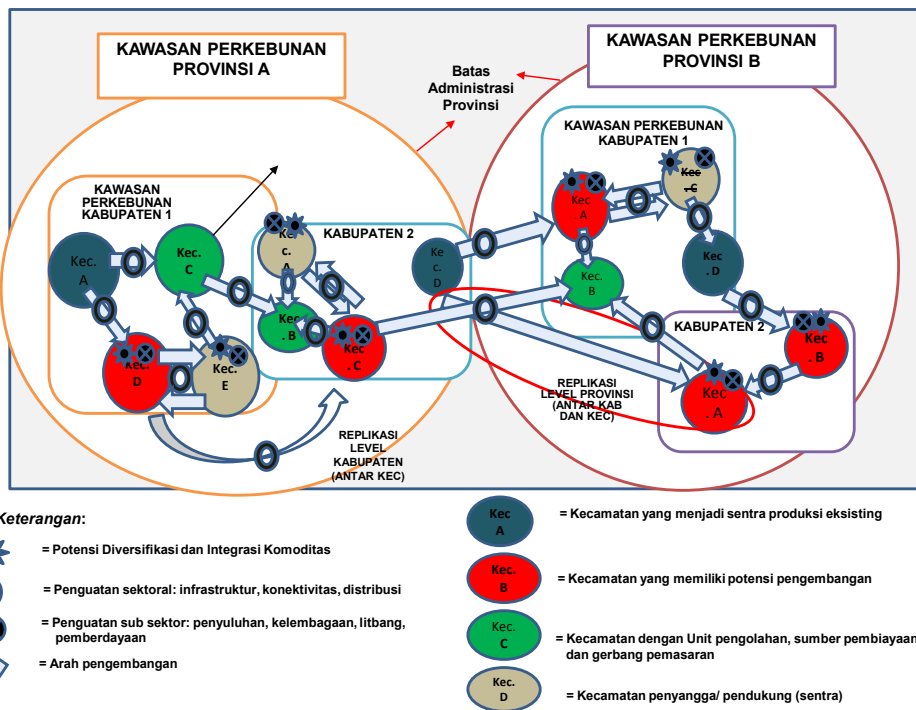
KAWASAN PERKEBUNAN PROVINSI A

KAWASAN PERKEBUNAN PROVINSI B

Batas Administrasi Provinsi

KAWASAN PERKEBUNAN KABUPATEN 1

Kec. A

Kec. C

Kec. D

Kec. E

Kec. A

Kec. B

Kec. C

KABUPATEN 2

Ke c. D

KAWASAN PERKEBUNAN KABUPATEN 1

Kec. A

Kec. C

Kec. B

Kec. D

KABUPATEN 2

Kec. B

Kec. A

REPLIKASI LEVEL PROVINSI (ANTAR KAB DAN KEC)

REPLIKASI LEVEL KABUPATEN (ANTAR KEC)

Keterangan:

= Potensi Diversifikasi dan Integrasi Komoditas

= Penguatan sektoral: infrastruktur, konektivitas, distribusi

= Penguatan sub sektor: penyuluhan, kelembagaan, litbang, pemberdayaan

= Arah pengembangan

Kec A = Kecamatan yang menjadi sentra produksi eksisting

Kec. B = Kecamatan yang memiliki potensi pengembangan

Kec. C = Kecamatan dengan Unit pengolahan, sumber pembiayaan dan gerbang pemasaran

Kec. D = Kecamatan penyangga/ pendukung (sentra)